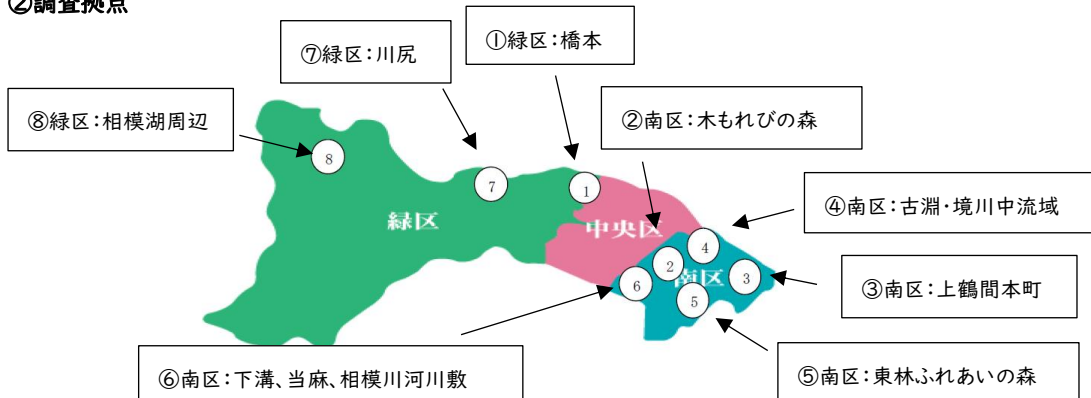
②調査拠点

⑦緑区：川尻

①緑区：橋本

⑧緑区：相模湖周辺

②南区：木もれびの森

8

7

1

④南区：古淵・境川中流域

緑区

中央区

4

2

南区

3

6

5

③南区：上鶴間本町

⑥南区：下溝、当麻、相模川河川敷

⑤南区：東林ふれあいの森